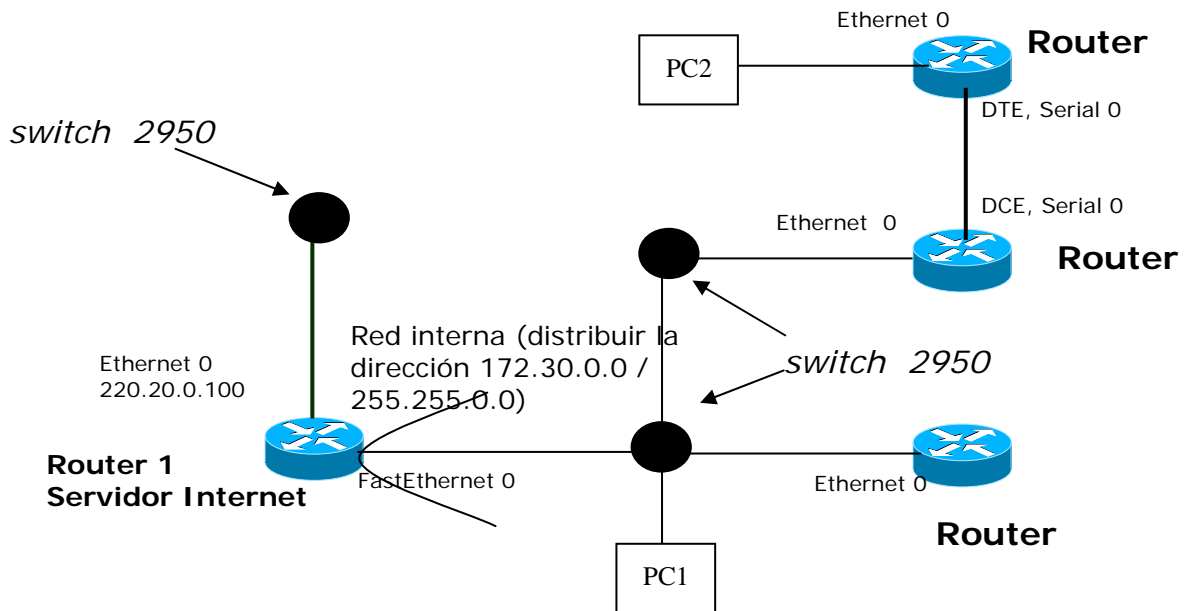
Ethernet 0

Router

PC2

DTE, Serial 0

switch 2950

DCE, Serial 0

Ethernet 0

Router

Red interna (distribuir la dirección 172.30.0.0 / 255.255.0.0)

switch 2950

Ethernet 0
220.20.0.100

Router 1
Servidor Internet

FastEthernet 0

Ethernet 0

Router

PC1